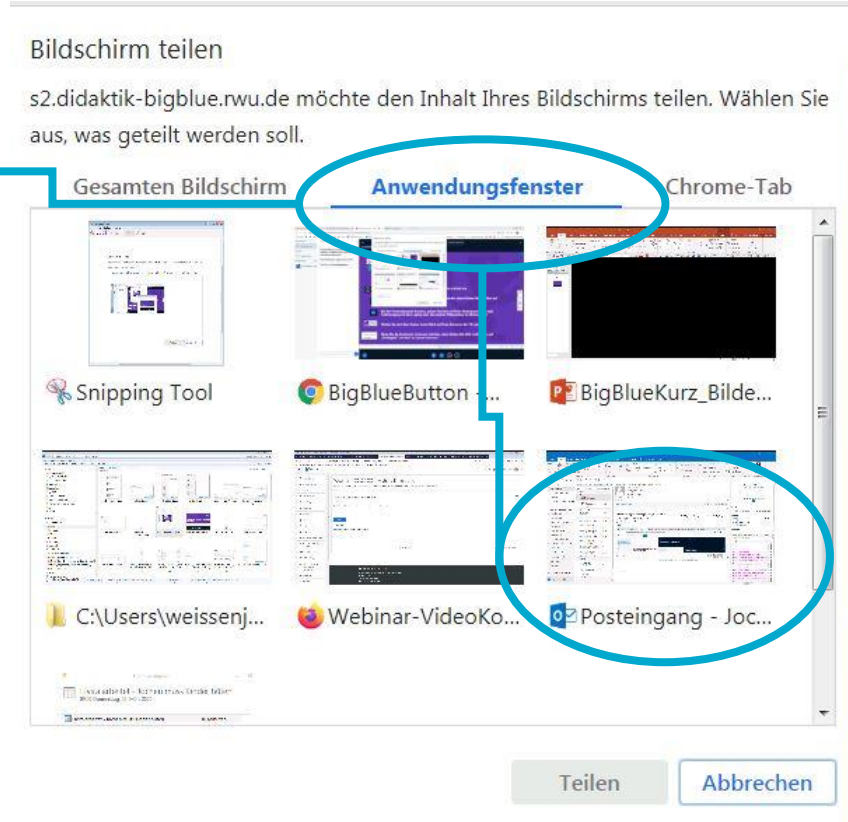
Bildschirm teilen

s2.didaktik-bigblue.rwu.de möchte den Inhalt Ihres Bildschirms teilen. Wählen Sie aus, was geteilt werden soll.

Gesamten Bildschirm | Anwendungsfenster | Chrome-Tab

Snipping Tool

BigBlueButton -...

BigBlueKurz_Bilde...

C:\Users\weissenj...

Webinar-VideoKo...

Posteingang - Joc...

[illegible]

Teilen

Abbrechen